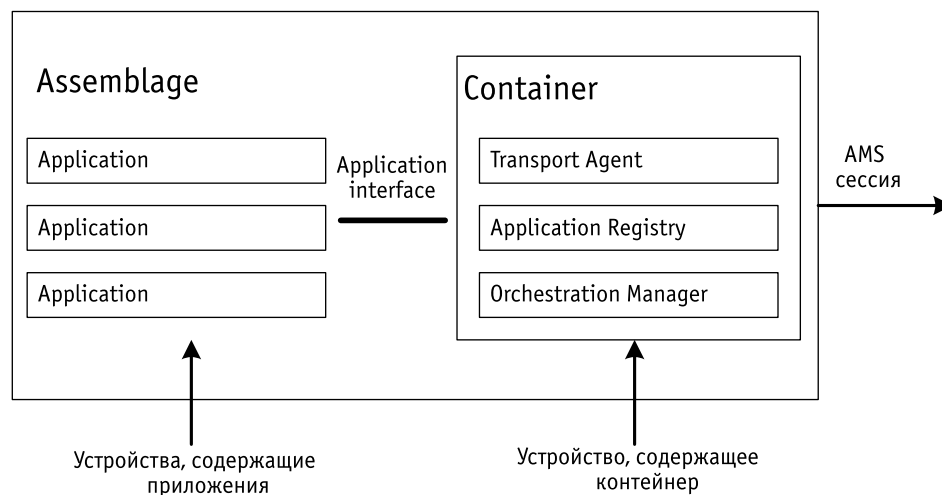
Assemblage

Application

Application

Application

Application interface

Container

Transport Agent

Application Registry

Orchestration Manager

AMS сессия

Устройства, содержащие приложения

Устройство, содержащее контейнер